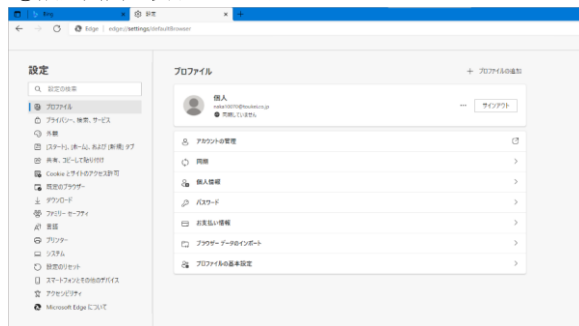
Bing
設定
Edge | edge://settings/defaultBrowser

設定
設定の検索
プロファイル
プライバシー、検索、サービス
外観
[スタート]、[ホーム]、および [新規] タブ
共有、コピーして貼り付け
Cookie とサイトのアクセス許可
既定のブラウザー
ダウンロード
ファミリー セーフティ
言語
プリンター
システム
設定のリセット
スマートフォンとその他のデバイス
アクセシビリティ
Microsoft Edge について

プロファイル
+ プロファイルの追加
個人
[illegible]
同期していません
サインアウト
アカウントの管理
同期
個人情報
パスワード
お支払い情報
ブラウザー データのインポート
プロファイルの基本設定